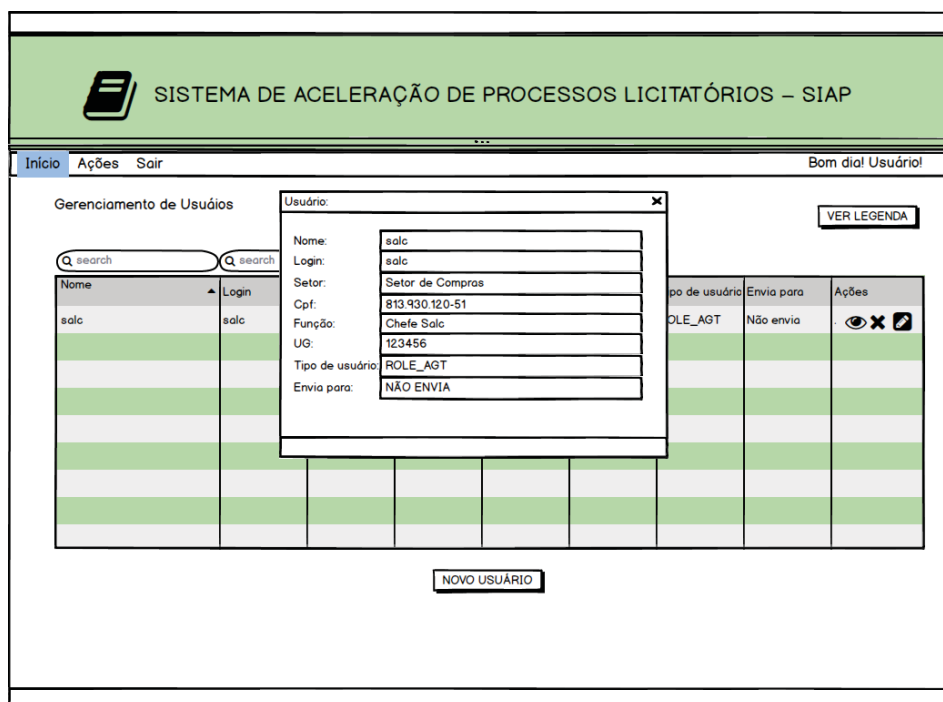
SISTEMA DE ACELERAÇÃO DE PROCESSOS LICITATÓRIOS – SIAP

Início Ações Sair

Bom dia! Usuário!

Gerenciamento de Usuáios

VER LEGENDA

search
search

Usuário:

| Nome: | salc |
|---|---|
| Login: | salc |
| Setor: | Setor de Compras |
| Cpf: | 813.930.120-51 |
| Função: | Chefe Salc |
| UG: | 123456 |
| Tipo de usuário: | ROLE_AGT |
| Envia para: | NÃO ENVIA |

| Nome | Login | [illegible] | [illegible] | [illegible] | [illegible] | po de usuário | Envia para | Ações |
|---|---|---|---|---|---|---|---|---|
| salc | salc | | | | | OLE_AGT | Não envia | |

NOVO USUÁRIO